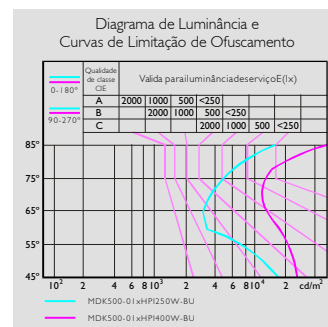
Diagrama de Luminância e Curvas de Limitação de Ofuscamento

| 0-180° / 90-270° | Qualidade de classe CIE | Valida parailuminânciadeserviçoE(lx) | | | | | |
|---|---|---|---|---|---|---|---|
| | A | 2000 | 1000 | 500 | <250 | | |
| | B | | 2000 | 1000 | 500 | <250 | |
| | C | | | 2000 | 1000 | 500 | <250 |

85°
75°
65°
55°
45°

$10^2$ 2 4 6 8 $10^3$ 2 4 6 8 $10^4$ 2 cd/m²

MDK500-01xHPI250W-BU

MDK500-01xHPI400W-BU